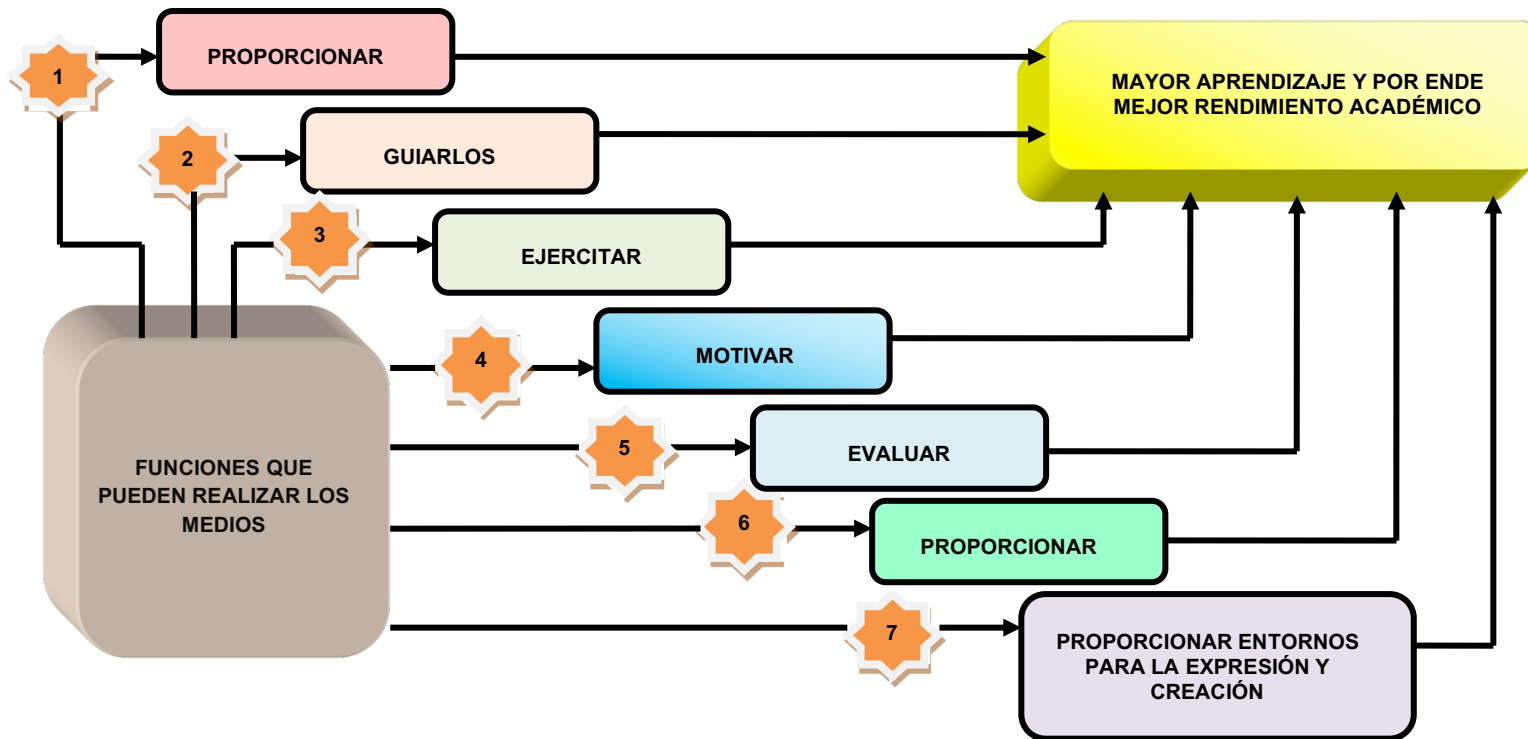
1

PROPORCIONAR

MAYOR APRENDIZAJE Y POR ENDE MEJOR RENDIMIENTO ACADÉMICO

2

GUIARLOS

3

EJERCITAR

FUNCIONES QUE PUEDEN REALIZAR LOS MEDIOS

4

MOTIVAR

5

EVALUAR

6

PROPORCIONAR

7

PROPORCIONAR ENTORNOS PARA LA EXPRESIÓN Y CREACIÓN